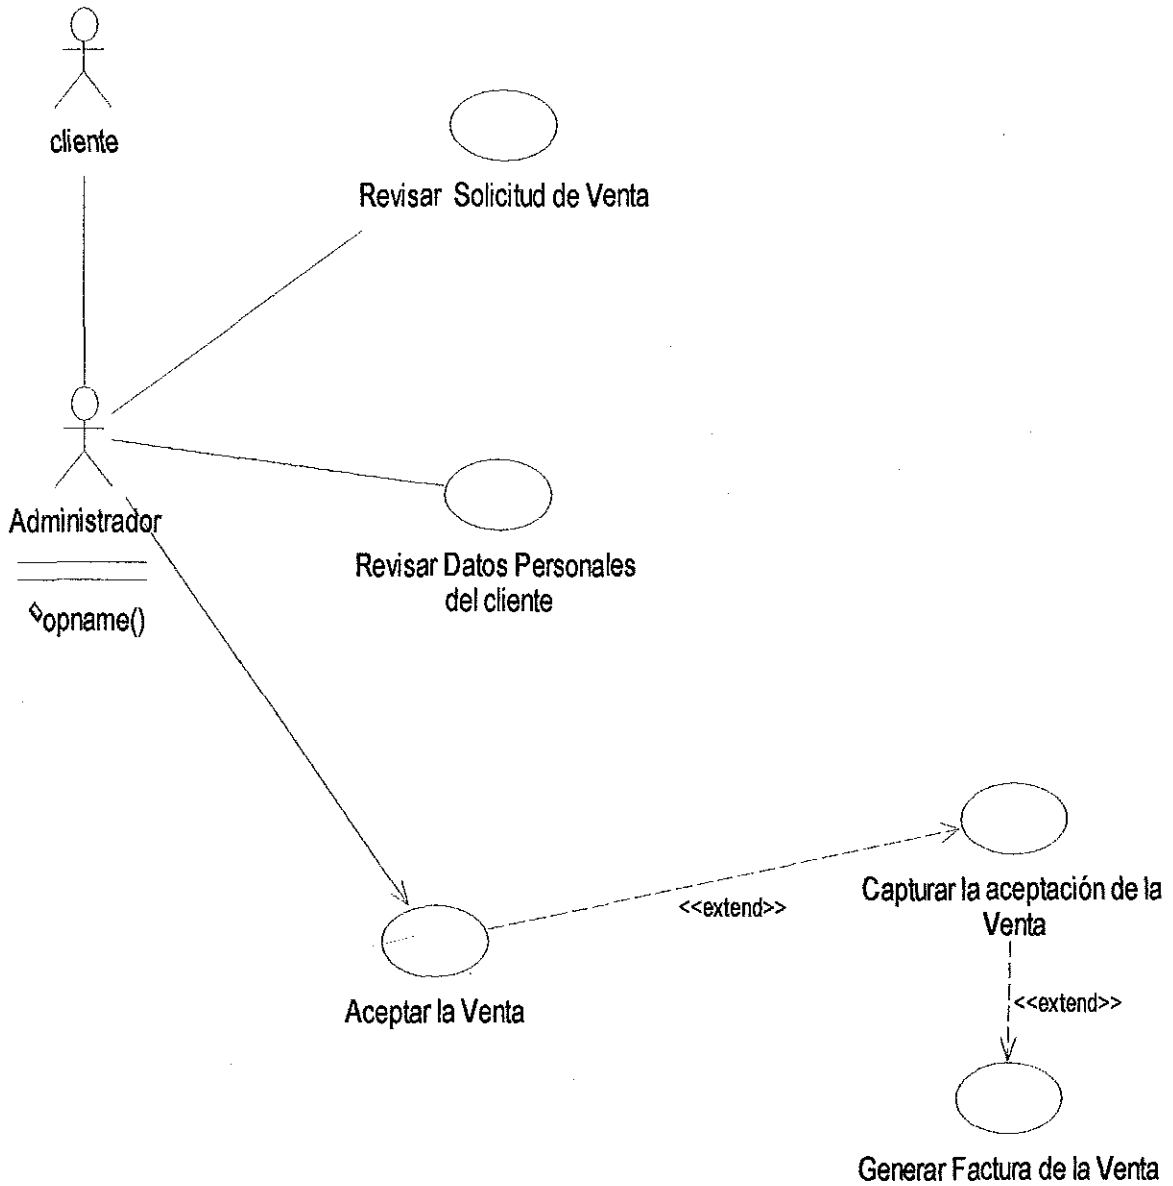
cliente

Revisar Solicitud de Venta

Administrador

opname()

Revisar Datos Personales del cliente

Aceptar la Venta

<<extend>>

Capturar la aceptación de la Venta

<<extend>>

Generar Factura de la Venta